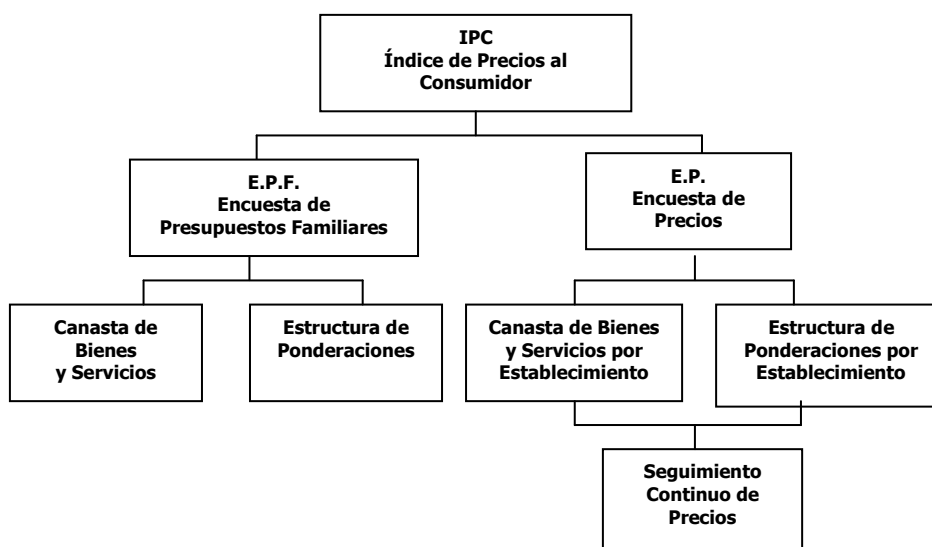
IPC
Índice de Precios al Consumidor

E.P.F.
Encuesta de Presupuestos Familiares

E.P.
Encuesta de Precios

Canasta de Bienes y Servicios

Estructura de Ponderaciones

Canasta de Bienes y Servicios por Establecimiento

Estructura de Ponderaciones por Establecimiento

Seguimiento Continuo de Precios